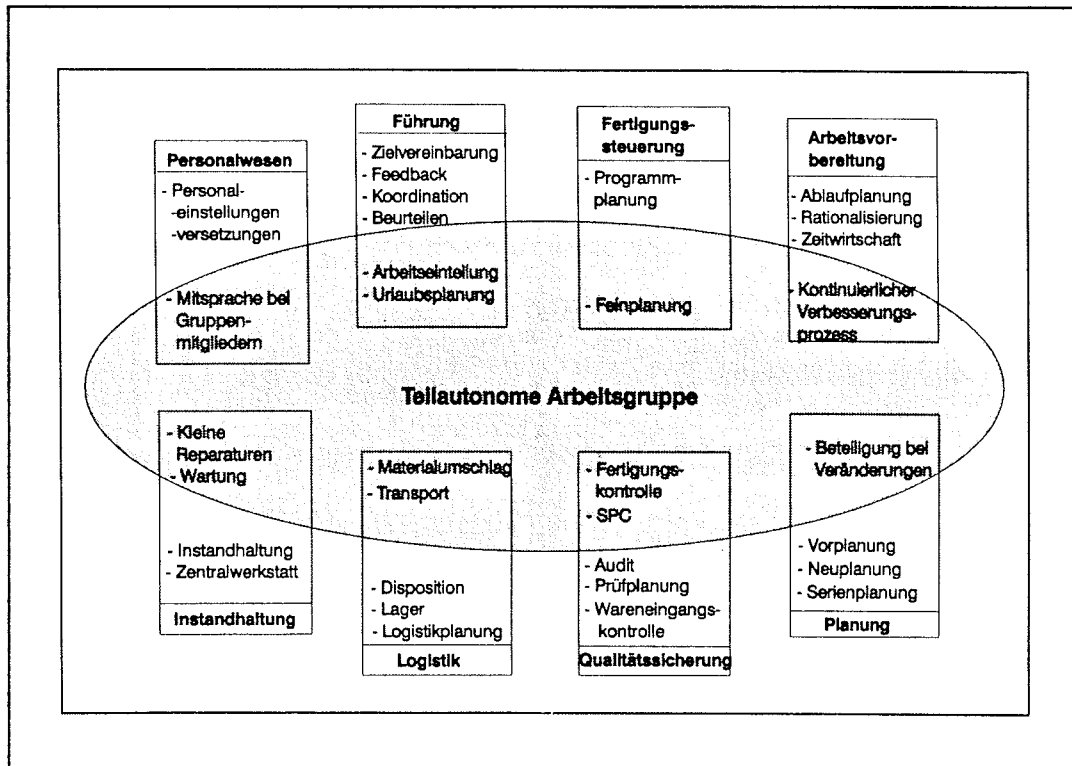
Personalwesen
- Personal-
-einstellungen
-versetzungen

- Mitsprache bei Gruppen-mitgliedern

Führung
- Zielvereinbarung
- Feedback
- Koordination
- Beurteilen

- Arbeitseinteilung
- Urlaubsplanung

Fertigungs-steuerung
- Programm-planung

- Feinplanung

Arbeitsvor-bereitung
- Ablaufplanung
- Rationalisierung
- Zeitwirtschaft

- Kontinuierlicher Verbesserungs-prozess

Teilautonome Arbeitsgruppe

- Kleine Reparaturen
- Wartung

- Instandhaltung
- Zentralwerkstatt

Instandhaltung

- Materialumschlag
- Transport

- Disposition
- Lager
- Logistikplanung

Logistik

- Fertigungs-kontrolle
- SPC

- Audit
- Prüfplanung
- Wareneingangs-kontrolle

Qualitätssicherung

- Beteiligung bei Veränderungen

- Vorplanung
- Neuplanung
- Serienplanung

Planung